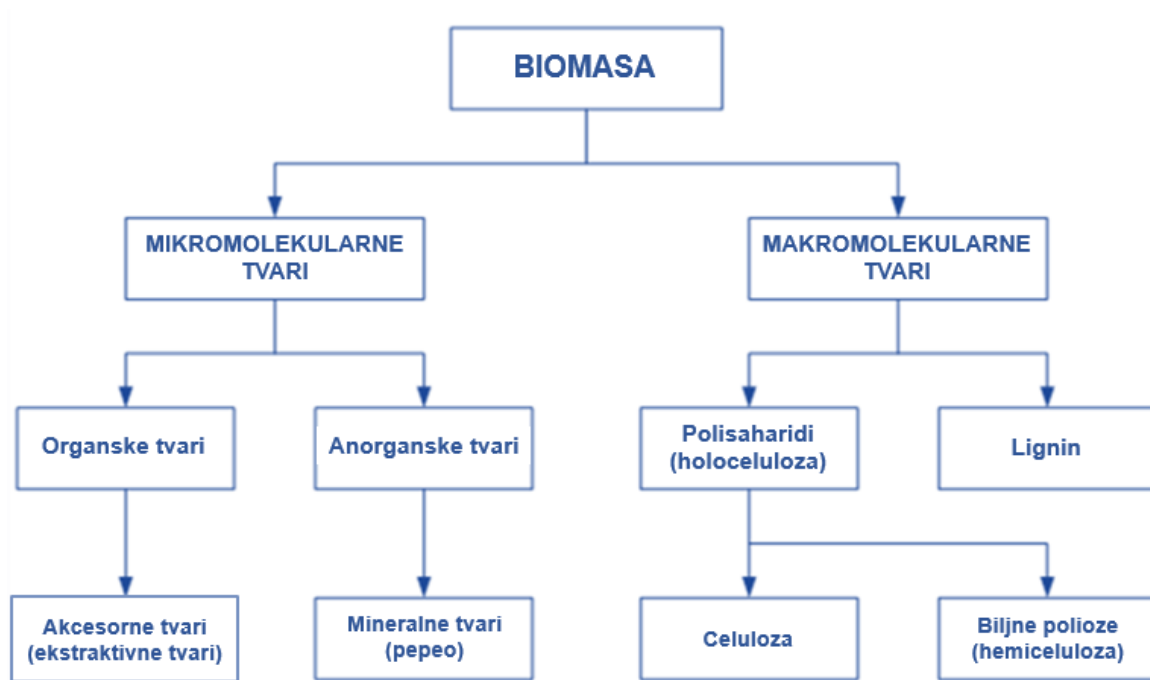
BIOMASA

MIKROMOLEKULARNE TVARI

MAKROMOLEKULARNE TVARI

Organske tvari

Anorganske tvari

Polisaharidi (holoceluloza)

Lignin

Akcesorne tvari (ekstraktivne tvari)

Mineralne tvari (pepeo)

Celuloza

Biljne polioze (hemiceluloza)